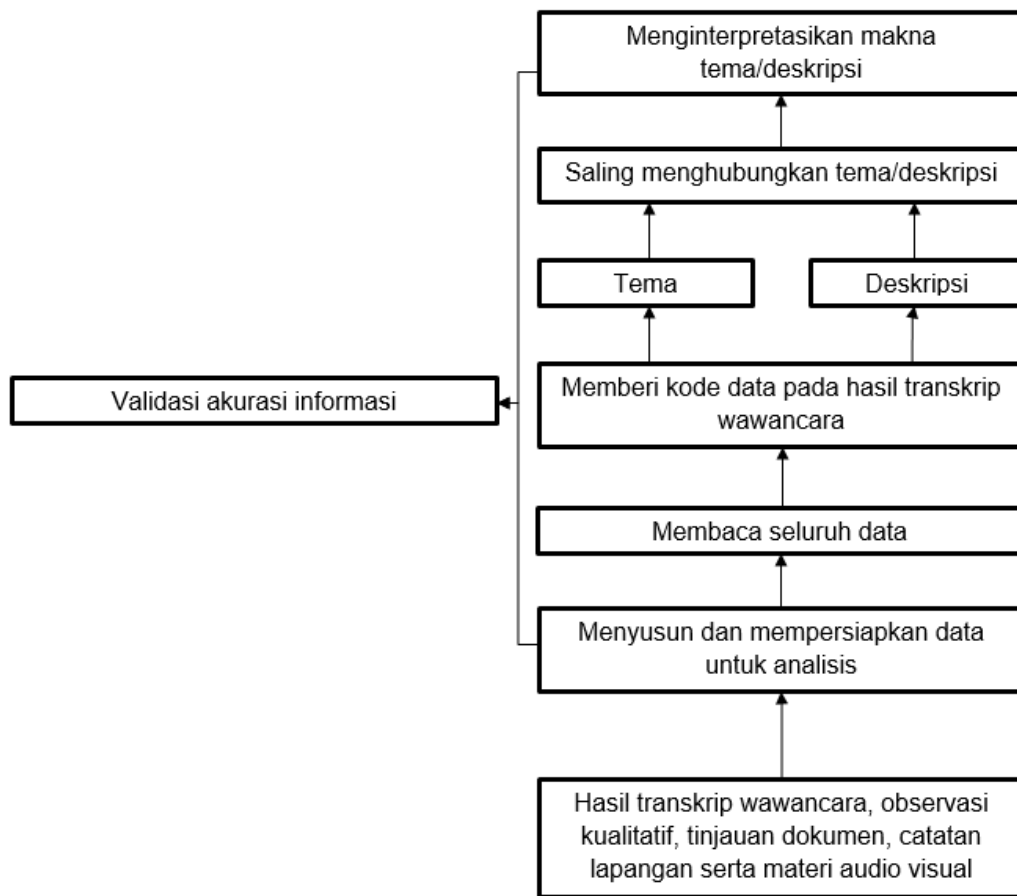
Menginterpretasikan makna tema/deskripsi

Saling menghubungkan tema/deskripsi

Tema

Deskripsi

Validasi akurasi informasi

Memberi kode data pada hasil transkrip wawancara

Membaca seluruh data

Menyusun dan mempersiapkan data untuk analisis

Hasil transkrip wawancara, observasi kualitatif, tinjauan dokumen, catatan lapangan serta materi audio visual